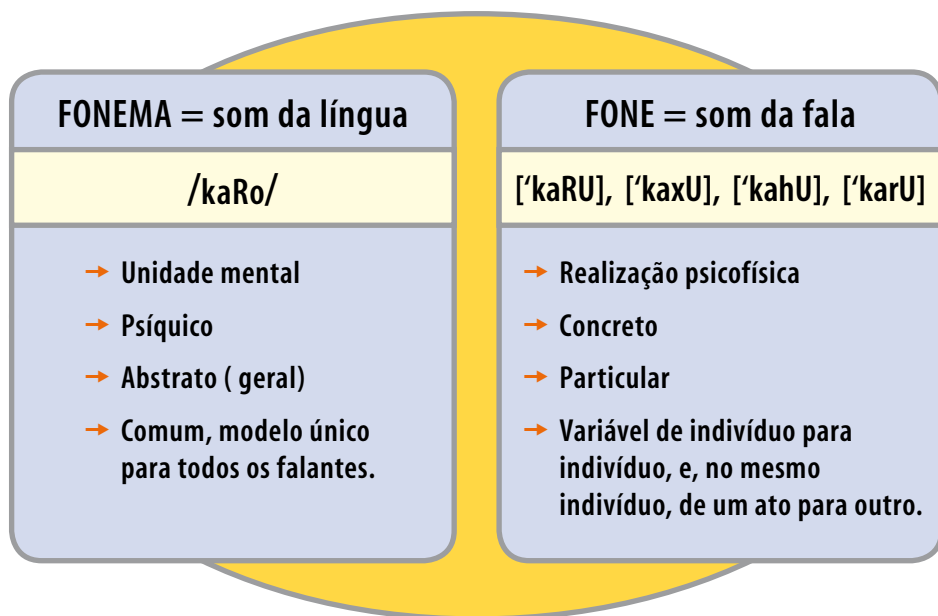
FONEMA = som da língua

/kaRo/

→ Unidade mental

→ Psíquico

→ Abstrato ( geral)

→ Comum, modelo único para todos os falantes.

FONE = som da fala

[‘kaRU], [‘kaxU], [‘kahU], [‘karU]

→ Realização psicofísica

→ Concreto

→ Particular

→ Variável de indivíduo para indivíduo, e, no mesmo indivíduo, de um ato para outro.